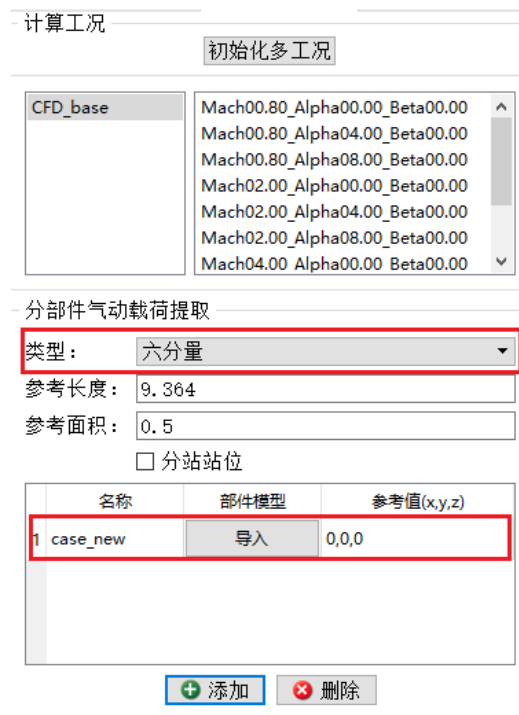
计算工况

初始化多工况

CFD_base

Mach00.80_Alpha00.00_Beta00.00
Mach00.80_Alpha04.00_Beta00.00
Mach00.80_Alpha08.00_Beta00.00
Mach02.00_Alpha00.00_Beta00.00
Mach02.00_Alpha04.00_Beta00.00
Mach02.00_Alpha08.00_Beta00.00
Mach04.00_Alpha00.00_Beta00.00

分部件气动载荷提取

类型： 六分量

参考长度： 9.364

参考面积： 0.5

☐ 分站站位

|  | 名称 | 部件模型 | 参考值(x,y,z) |
|---|---|---|---|
| 1 | case_new | 导入 | 0,0,0 |

添加 删除